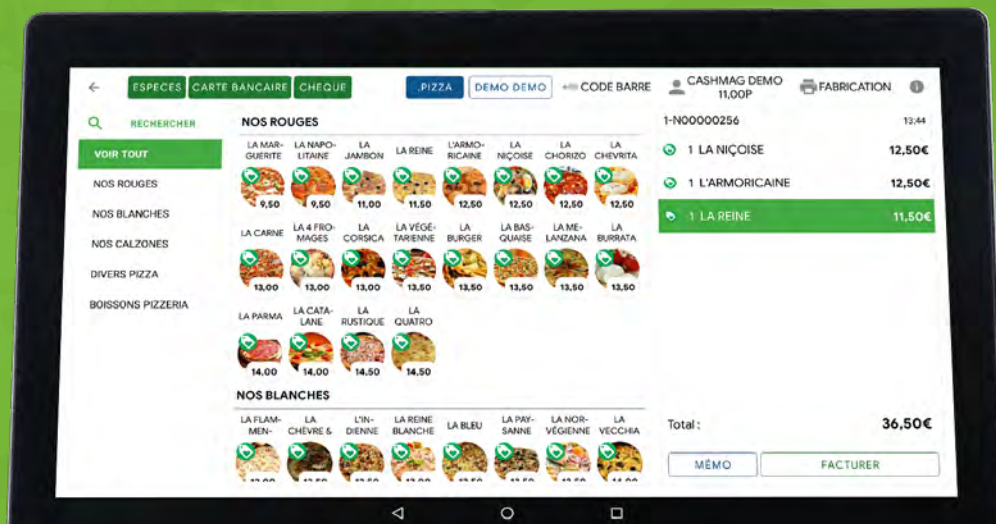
ESPECES CARTE BANCAIRE CHEQUE .PIZZA DEMO DEMO CODE BARRE CASHMAG DEMO 11,00P FABRICATION

RECHERCHER

VOIR TOUT
NOS ROUGES
NOS BLANCHES
NOS CALZONES
DIVERS PIZZA
BOISSONS PIZZERIA

NOS ROUGES

LA MARGUERITE 9,50
LA NAPOLITAINE 9,50
LA JAMBON 11,00
LA REINE 11,50
L'ARMORICAINE 12,50
LA NIÇOISE 12,50
LA CHORIZO 12,50
LA CHEVRITA 12,50
LA CARNE 13,00
LA 4 FROMAGES 13,00
LA CORSICA 13,00
LA VÉGÉTARIENNE 13,50
LA BURGER 13,50
LA BASQUAISE 13,50
LA MELANZANA 13,50
LA BURRATA 13,50
LA PARMA 14,00
LA CATALANE 14,00
LA RUSTIQUE 14,50
LA QUATRO 14,50

NOS BLANCHES

LA FLAMMEN-
LA CHÈVRE &
L'INDIENNE
LA REINE BLANCHE
LA BLEU
LA PAYSANNE
LA NORVÉGIENNE
LA VECCHIA

1-N00000256 12:44
1 LA NIÇOISE 12,50€
1 L'ARMORICAINE 12,50€
1 LA REINE 11,50€

Total : 36,50€

MÉMO FACTURER